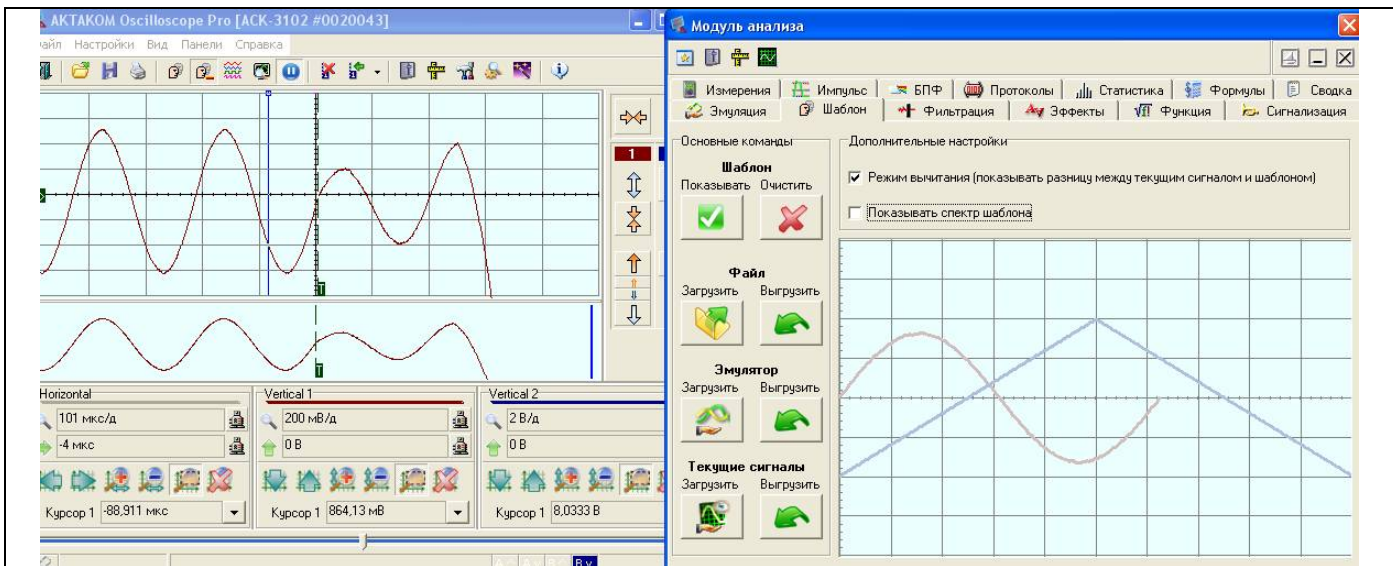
AKTAKOM Oscilloscope Pro [ACK-3102 #0020043]

айл Настройки Вид Панели Справка

T

T

1

Horizontal

101 мкс/д

-4 мкс

Курсор 1 -88,911 мкс

Vertical 1

200 мВ/д

0 В

Курсор 1 864,13 мВ

Vertical 2

2 В/д

0 В

Курсор 1 8,0333 В

Модуль анализа

Измерения | Импульс | БПФ | Протоколы | Статистика | Формулы | Сводка

Эмуляция | Шаблон | Фильтрация | Эффекты | Функция | Сигнализация

Основные команды

Шаблон

Показывать Очистить

Файл

Загрузить Выгрузить

Эмулятор

Загрузить Выгрузить

Текущие сигналы

Загрузить Выгрузить

Дополнительные настройки

Режим вычитания (показывать разницу между текущим сигналом и шаблоном)

Показывать спектр шаблона